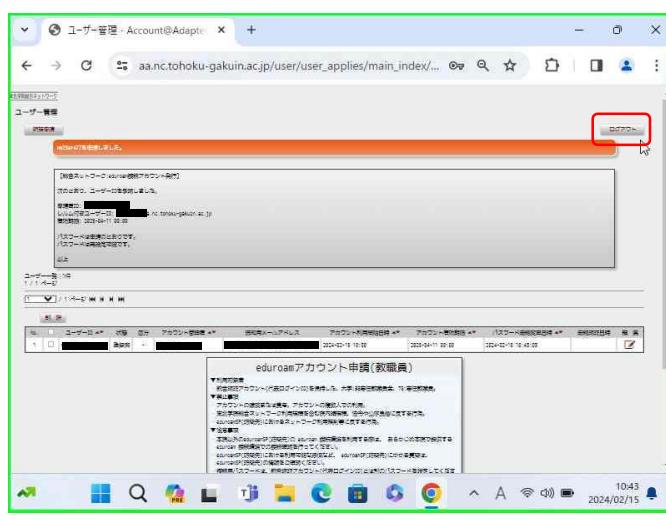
ユーザー管理 - Account@Adapte ×

+

aa.nc.tohoku-gakuin.ac.jp/user/user_applies/main_index/...

ユーザー管理

ログアウト

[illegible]

【無線ネットワーク eduroam 教職員アカウント発行】

次の通り、ユーザー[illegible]を登録しました。

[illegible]
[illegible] .nc.tohoku-gakuin.ac.jp
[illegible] 2024-04-11 00:00

パスワードは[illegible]
パスワードは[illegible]

以上

ユーザー数：1件
1 / 1 ページ

1 / 1 ページ

| No. | | ユーザーID | 状態 | 区分 | アカウント管理者 | 照会用メールアドレス | アカウント利用開始日時 | アカウント有効期限 | パスワード最終変更日時 | 最終利用日時 | 編集 |
|---|---|---|---|---|---|---|---|---|---|---|---|
| 1 | | | 発行済 | | | | 2024-02-15 10:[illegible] | 2024-04-11 00:00 | 2024-02-15 10:43:09 | | |

eduroamアカウント申請(教職員)

▼利用対象者
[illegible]
▼利用目的
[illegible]
▼注意事項
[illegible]

10:43
2024/02/15